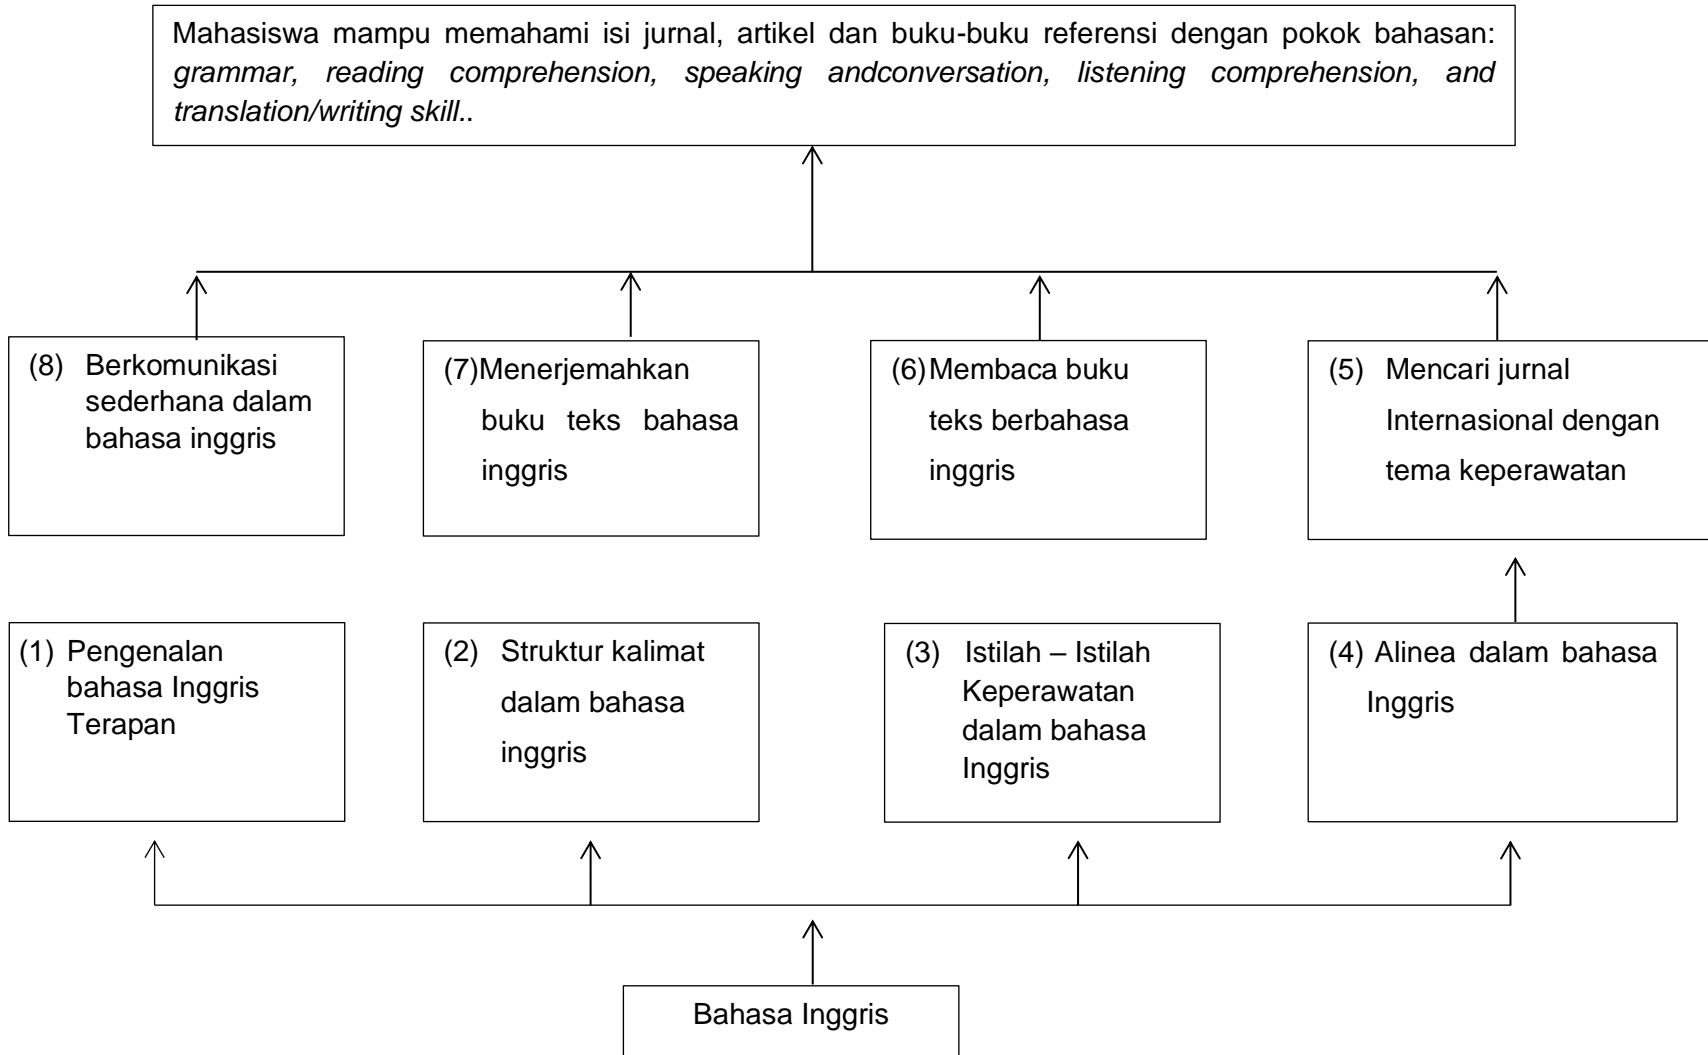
Mahasiswa mampu memahami isi jurnal, artikel dan buku-buku referensi dengan pokok bahasan: *grammar, reading comprehension, speaking andconversation, listening comprehension, and translation/writing skill*..

(8) Berkomunikasi sederhana dalam bahasa inggris

(7)Menerjemahkan buku teks bahasa inggris

(6)Membaca buku teks berbahasa inggris

(5) Mencari jurnal Internasional dengan tema keperawatan

(1) Pengenalan bahasa Inggris Terapan

(2) Struktur kalimat dalam bahasa inggris

(3) Istilah – Istilah Keperawatan dalam bahasa Inggris

(4) Alinea dalam bahasa Inggris

Bahasa Inggris